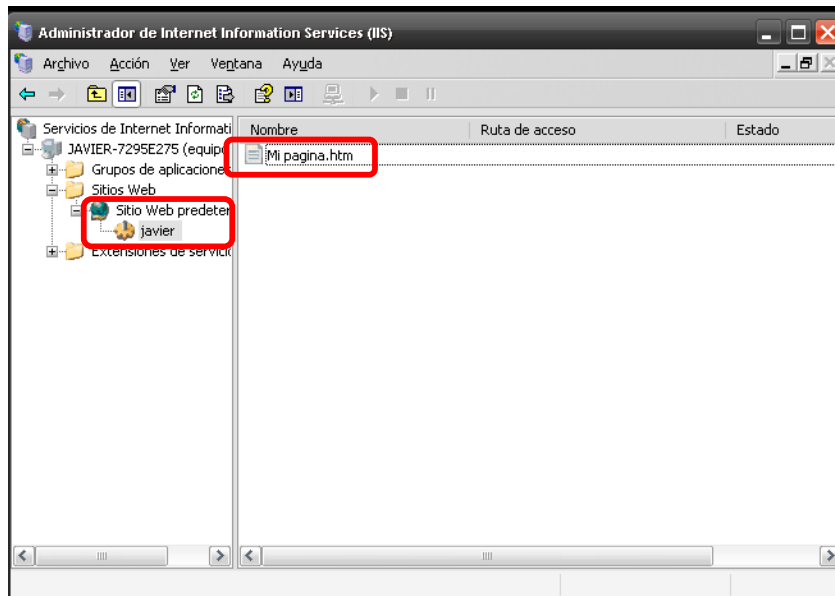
Administrador de Internet Information Services (IIS)

Archivo Acción Ver Ventana Ayuda

Servicios de Internet Informati
JAVIER-7295E275 (equipo
Grupos de aplicacione
Sitios Web
Sitio Web predeter
javier
Extensiones de servici

| Nombre | Ruta de acceso | Estado |
|---|---|---|
| Mi pagina.htm | | |